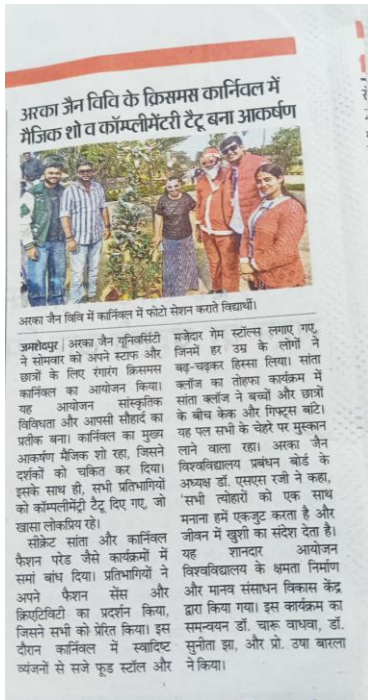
अरका जैन विवि के क्रिसमस कार्निवल में मैजिक शो व कॉम्प्लीमेंटरी टैटू बना आकर्षण

अरका जैन विवि में कार्निवल में फोटो सेशन कराते विद्यार्थी।

जमशेदपुर | अरका जैन यूनिवर्सिटी ने सोमवार को अपने स्टाफ और छात्रों के लिए रंगारंग क्रिसमस कार्निवल का आयोजन किया। यह आयोजन सांस्कृतिक विविधता और आपसी सौहार्द का प्रतीक बना। कार्निवल का मुख्य आकर्षण मैजिक शो रहा, जिसने दर्शकों को चकित कर दिया। इसके साथ ही, सभी प्रतिभागियों को कॉम्प्लीमेंट्री टैटू दिए गए, जो खासा लोकप्रिय रहे।

सीक्रेट सांता और कार्निवल फैशन परेड जैसे कार्यक्रमों ने समां बांध दिया। प्रतिभागियों ने अपने फैशन सेंस और क्रिएटिविटी का प्रदर्शन किया, जिसने सभी को प्रेरित किया। इस दौरान कार्निवल में स्वादिष्ट व्यंजनों से सजे फूड स्टॉल और मजेदार गेम स्टॉल्स लगाए गए, जिनमें हर उम्र के लोगों ने बढ़-चढ़कर हिस्सा लिया। सांता क्लॉज का तोहफा कार्यक्रम में सांता क्लॉज ने बच्चों और छात्रों के बीच केक और गिफ्ट्स बांटे। यह पल सभी के चेहरे पर मुस्कान लाने वाला रहा। अरका जैन विश्वविद्यालय प्रबंधन बोर्ड के अध्यक्ष डॉ. एसएस रजी ने कहा, 'सभी त्योहारों को एक साथ मनाना हमें एकजुट करता है और जीवन में खुशी का संदेश देता है। यह शानदार आयोजन विश्वविद्यालय के क्षमता निर्माण और मानव संसाधन विकास केंद्र द्वारा किया गया। इस कार्यक्रम का समन्वयन डॉ. चारू वाधवा, डॉ. सुनीता झा, और प्रो. उषा बारला ने किया।